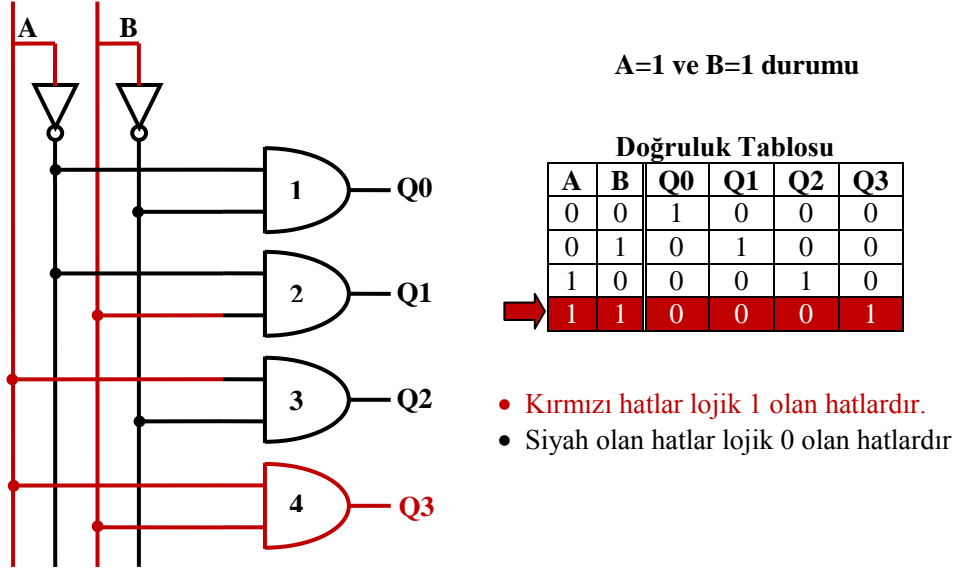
A B

1 Q0

2 Q1

3 Q2

4 Q3

A=1 ve B=1 durumu

Doğruluk Tablosu

| A | B | Q0 | Q1 | Q2 | Q3 |
|---|---|---|---|---|---|
| 0 | 0 | 1 | 0 | 0 | 0 |
| 0 | 1 | 0 | 1 | 0 | 0 |
| 1 | 0 | 0 | 0 | 1 | 0 |
| 1 | 1 | 0 | 0 | 0 | 1 |

• Kırmızı hatlar lojik 1 olan hatlardır.
• Siyah olan hatlar lojik 0 olan hatlardır